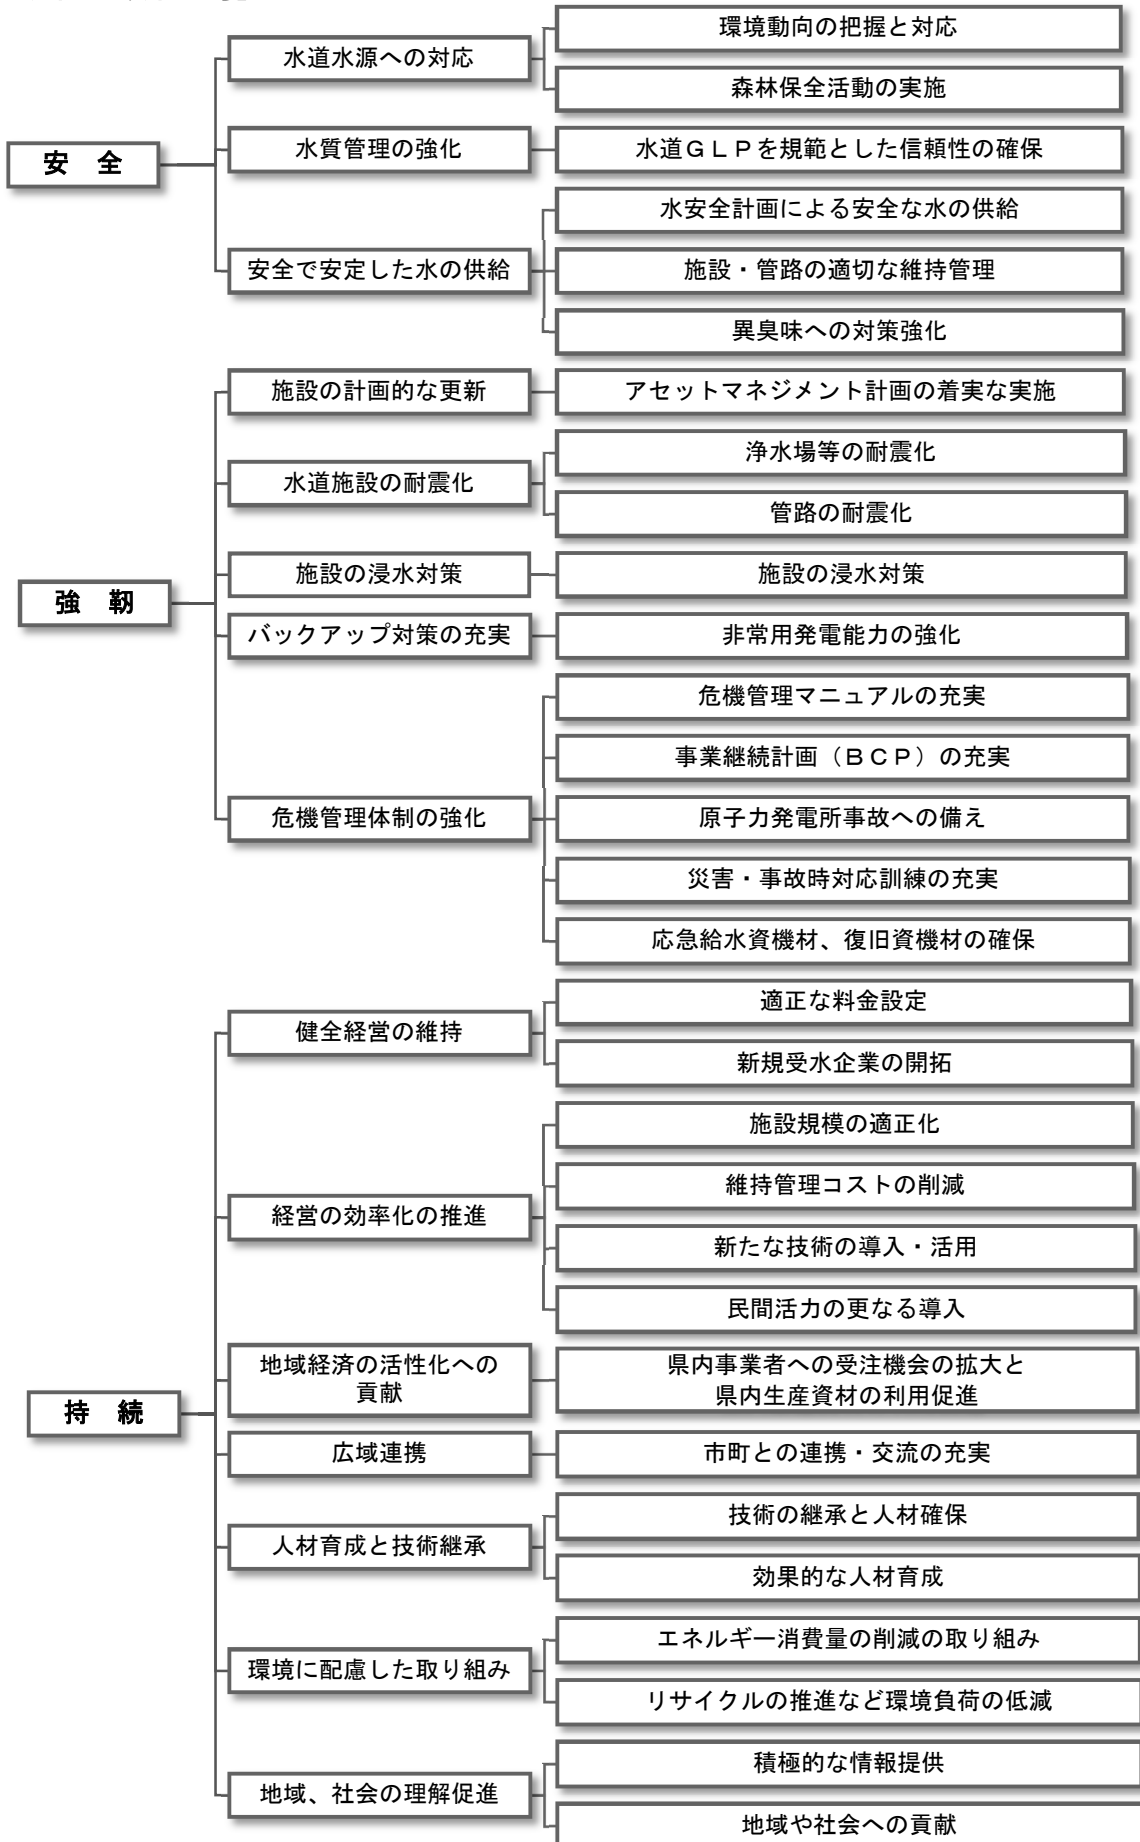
安　全

水道水源への対応

環境動向の把握と対応

森林保全活動の実施

水質管理の強化

水道ＧＬＰを規範とした信頼性の確保

安全で安定した水の供給

水安全計画による安全な水の供給

施設・管路の適切な維持管理

異臭味への対策強化

強　靭

施設の計画的な更新

アセットマネジメント計画の着実な実施

水道施設の耐震化

浄水場等の耐震化

管路の耐震化

施設の浸水対策

施設の浸水対策

バックアップ対策の充実

非常用発電能力の強化

危機管理体制の強化

危機管理マニュアルの充実

事業継続計画（ＢＣＰ）の充実

原子力発電所事故への備え

災害・事故時対応訓練の充実

応急給水資機材、復旧資機材の確保

持　続

健全経営の維持

適正な料金設定

新規受水企業の開拓

経営の効率化の推進

施設規模の適正化

維持管理コストの削減

新たな技術の導入・活用

民間活力の更なる導入

地域経済の活性化への貢献

県内事業者への受注機会の拡大と県内生産資材の利用促進

広域連携

市町との連携・交流の充実

人材育成と技術継承

技術の継承と人材確保

効果的な人材育成

環境に配慮した取り組み

エネルギー消費量の削減の取り組み

リサイクルの推進など環境負荷の低減

地域、社会の理解促進

積極的な情報提供

地域や社会への貢献